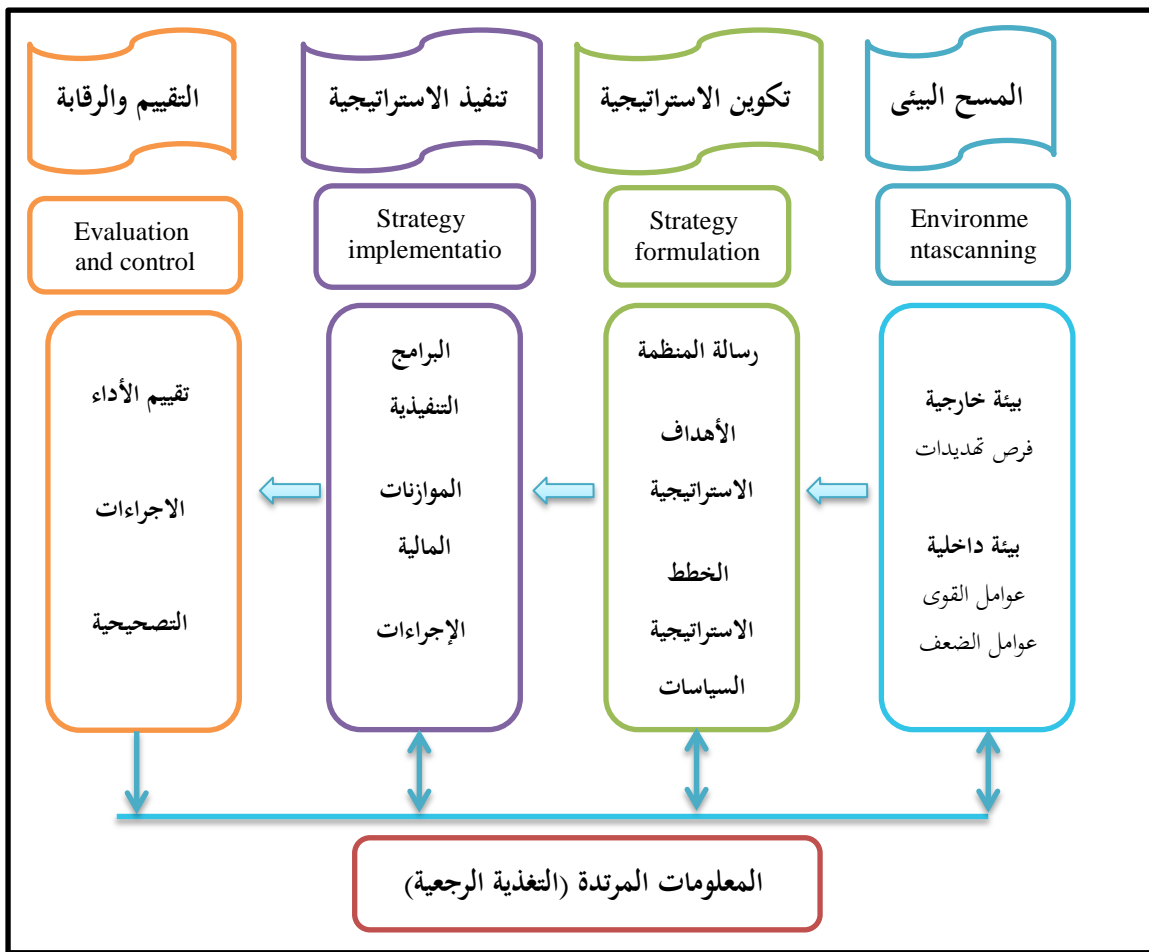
المسح البيئى

Environme ntascanning

بيئة خارجية
فرص تهديدات

بيئة داخلية
عوامل القوى
عوامل الضعف

تكوين الاستراتيجية

Strategy formulation

رسالة المنظمة

الأهداف الاستراتيجية

الخطط الاستراتيجية
السياسات

تنفيذ الاستراتيجية

Strategy implementatio

البرامج التنفيذية

الموازنات المالية

الإجراءات

التقييم والرقابة

Evaluation and control

تقييم الأداء

الاجراءات

التصحيحية

المعلومات المرتدة (التغذية الرجعية)